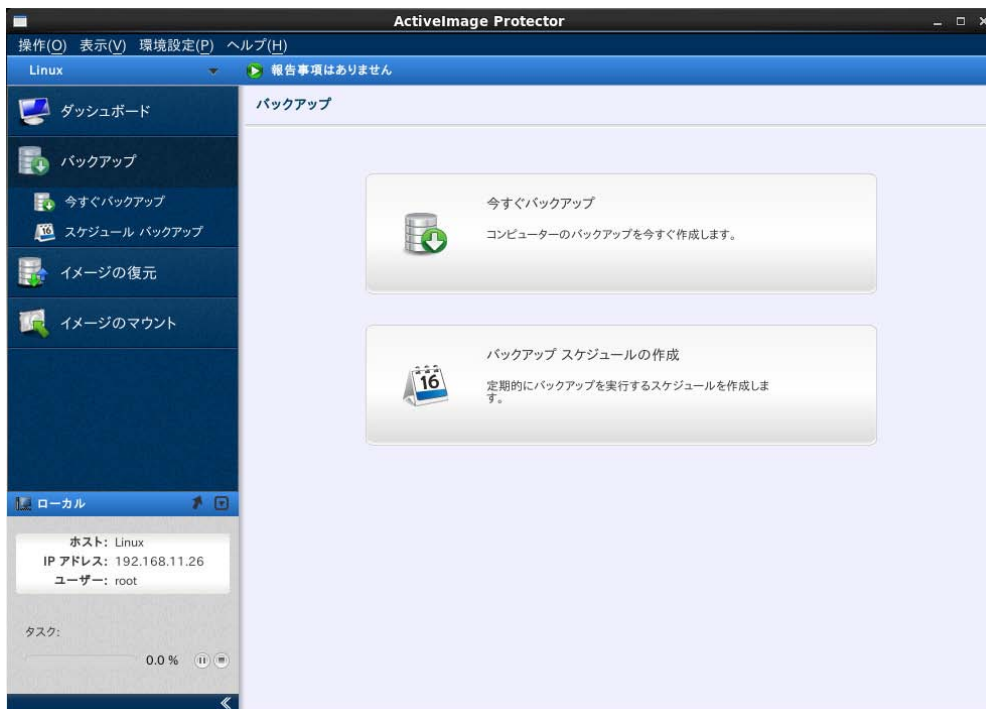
ActiveImage Protector

操作(O) 表示(V) 環境設定(P) ヘルプ(H)

Linux

報告事項はありません

ダッシュボード

バックアップ

今すぐバックアップ

16 スケジュール バックアップ

イメージの復元

イメージのマウント

ローカル

ホスト: Linux
IP アドレス: 192.168.11.26
ユーザー: root

タスク:

0.0 %

バックアップ

今すぐバックアップ

コンピューターのバックアップを今すぐ作成します。

バックアップ スケジュールの作成

16

定期的にバックアップを実行するスケジュールを作成します。